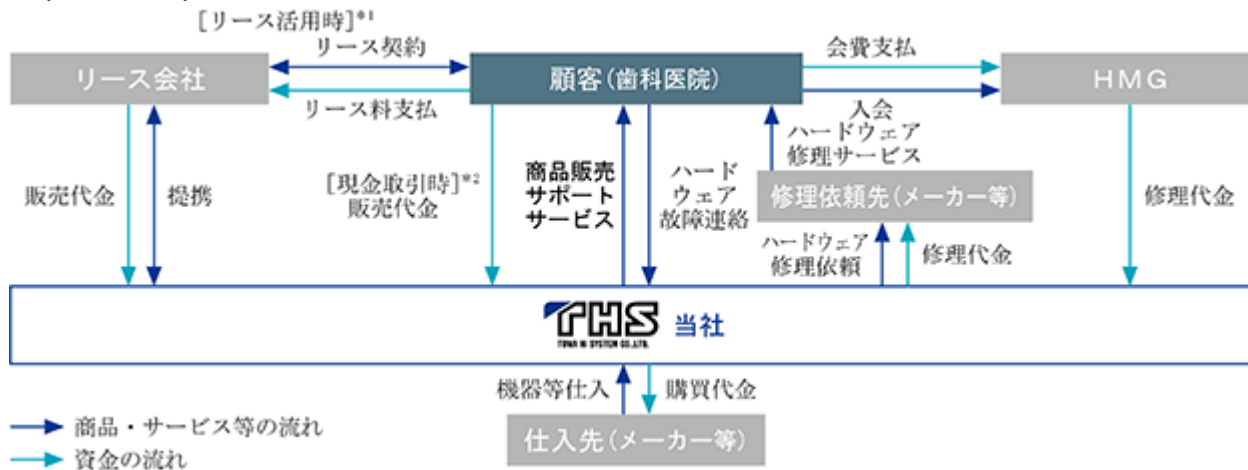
[リース活用時]$^{※1}$
リース契約
リース会社
顧客(歯科医院)
会費支払
HMG
リース料支払
入会
ハードウェア
修理サービス
販売代金
提携
[現金取引時]$^{※2}$
販売代金
商品販売
サポート
サービス
ハード
ウェア
故障連絡
修理依頼先(メーカー等)
修理代金
ハードウェア
修理依頼
修理代金
THS
TOWA HI SYSTEM CO.,LTD.
当社
機器等仕入
購買代金
仕入先(メーカー等)
商品・サービス等の流れ
資金の流れ